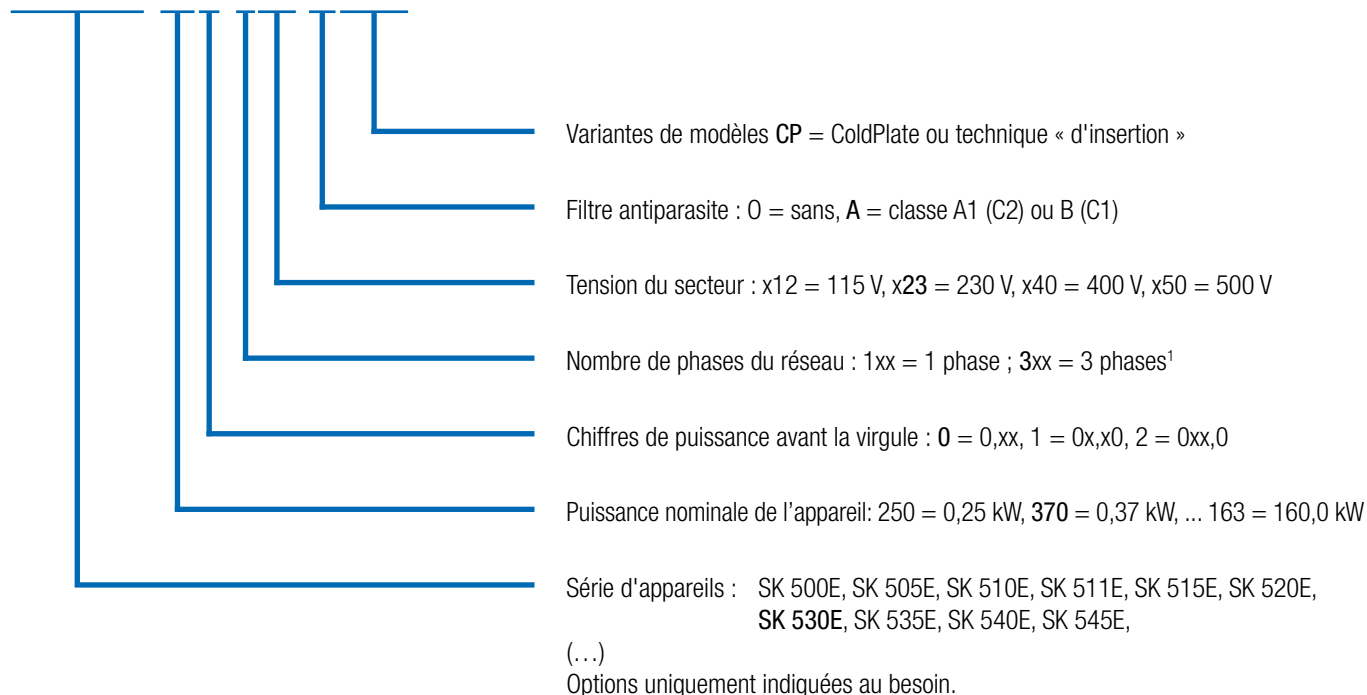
Variantes de modèles CP = ColdPlate ou technique « d'insertion »

Filtre antiparasite : 0 = sans, A = classe A1 (C2) ou B (C1)

Tension du secteur : x12 = 115 V, x23 = 230 V, x40 = 400 V, x50 = 500 V

Nombre de phases du réseau : 1xx = 1 phase ; 3xx = 3 phases$^1$

Chiffres de puissance avant la virgule : 0 = 0,xx, 1 = 0x,x0, 2 = 0xx,0

Puissance nominale de l'appareil: 250 = 0,25 kW, 370 = 0,37 kW, ... 163 = 160,0 kW

Série d'appareils : SK 500E, SK 505E, SK 510E, SK 511E, SK 515E, SK 520E, SK 530E, SK 535E, SK 540E, SK 545E,

(…)
Options uniquement indiquées au besoin.